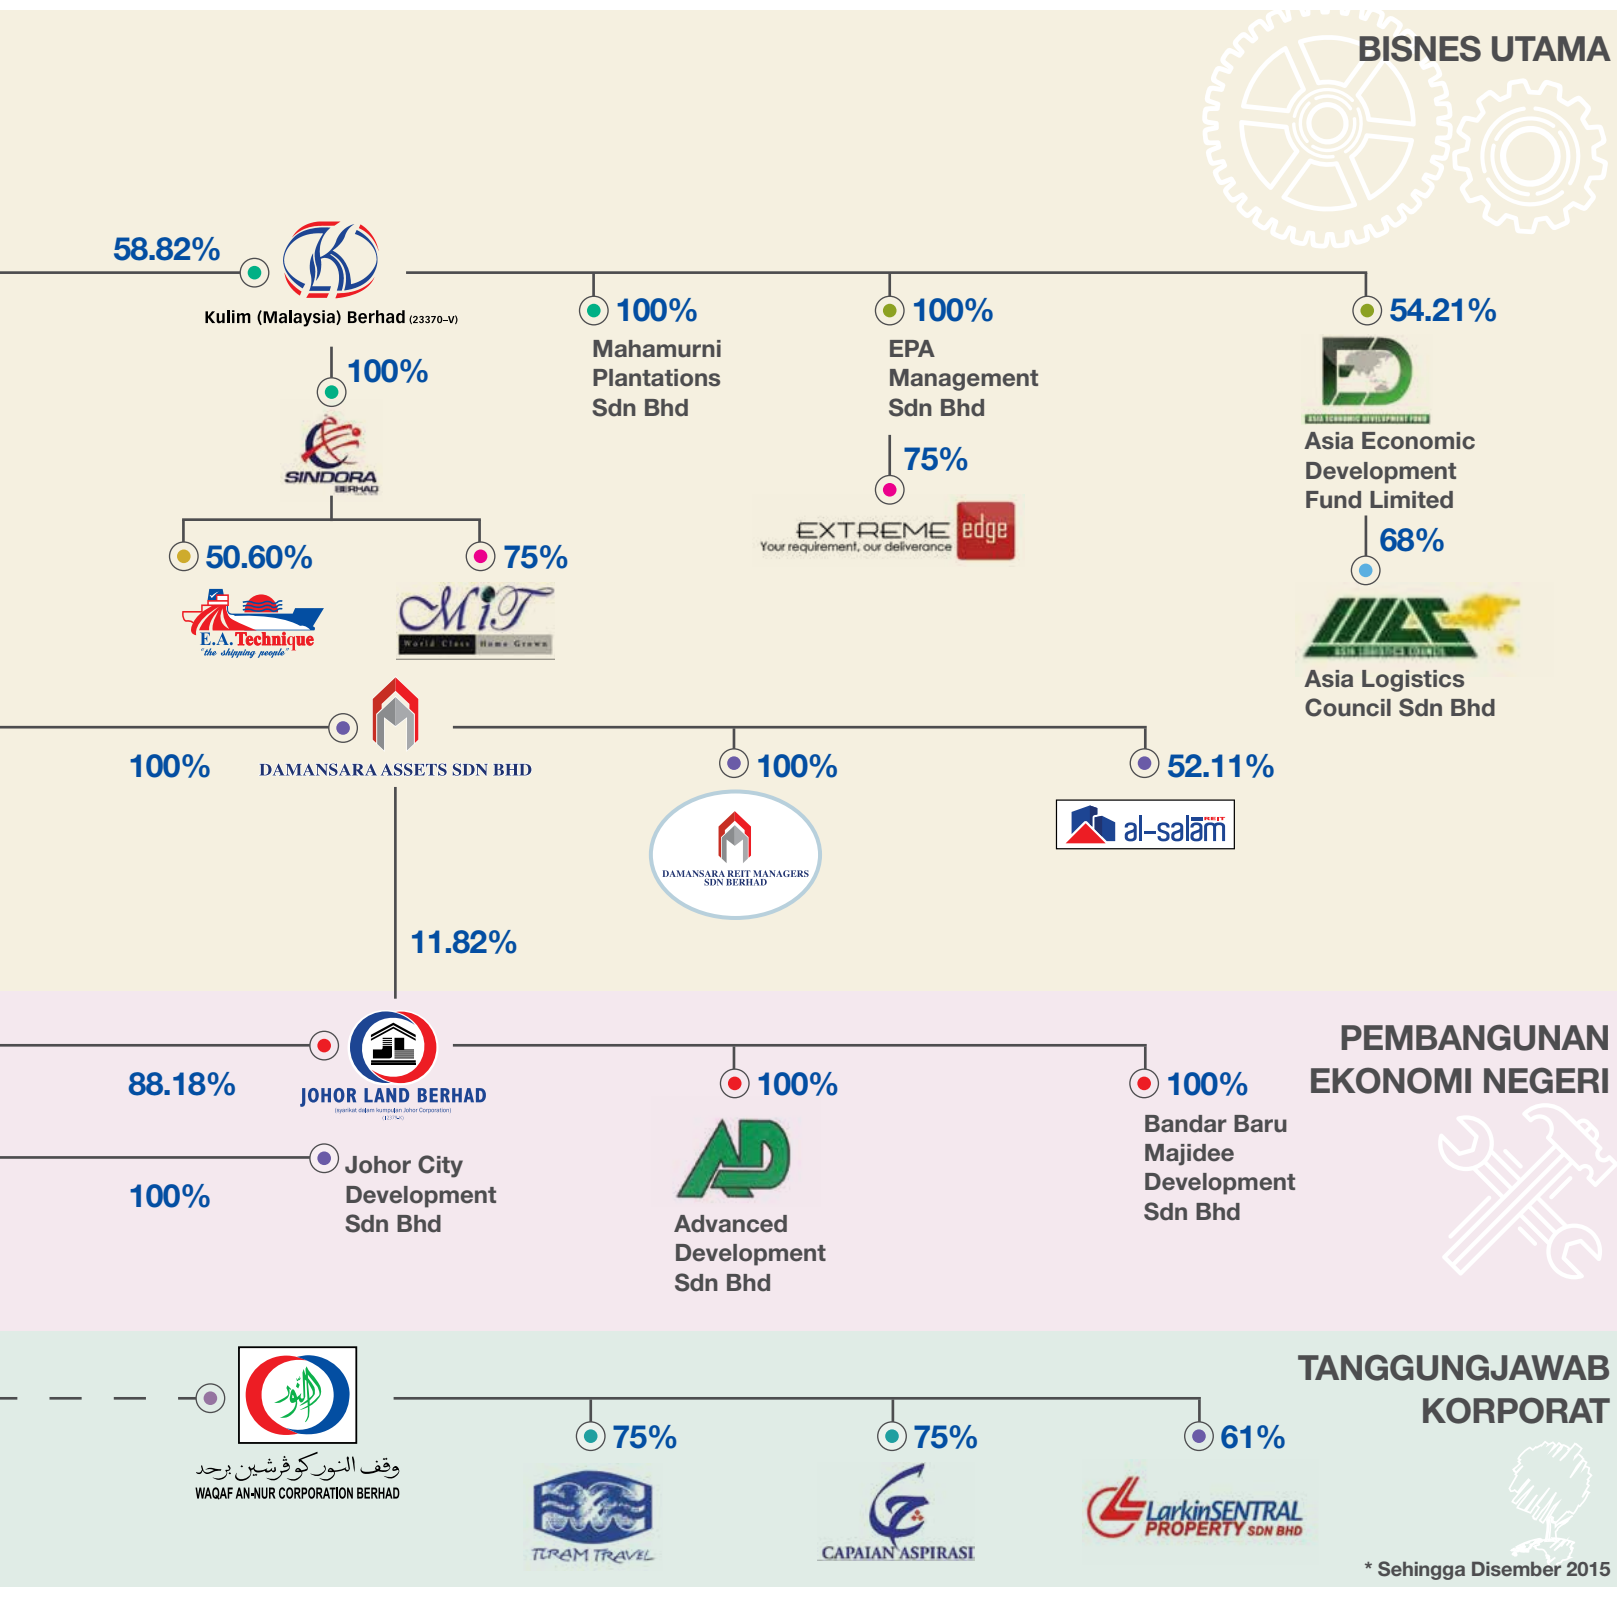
BISNES UTAMA

58.82%

Kulim (Malaysia) Berhad (23370-V)

100%

SINDORA BERHAD

50.60%

E.A. Technique "the shipping people"

75%

MiT World Class Home Grown

100%

Mahamurni Plantations Sdn Bhd

100%

EPA Management Sdn Bhd

75%

EXTREME edge Your requirement, our deliverance

54.21%

Asia Economic Development Fund Limited

68%

Asia Logistics Council Sdn Bhd

100%

DAMANSARA ASSETS SDN BHD

100%

DAMANSARA REIT MANAGERS SDN BERHAD

52.11%

al-salām REIT

11.82%

PEMBANGUNAN EKONOMI NEGERI

88.18%

JOHOR LAND BERHAD

100%

Johor City Development Sdn Bhd

100%

Advanced Development Sdn Bhd

100%

Bandar Baru Majidee Development Sdn Bhd

TANGGUNGJAWAB KORPORAT

وقف النور كوڤرشين برحد
WAQAF AN-NUR CORPORATION BERHAD

75%

TIRAM TRAVEL

75%

CAPAIAN ASPIRASI

61%

LarkinSENTRAL PROPERTY SDN BHD

* Sehingga Disember 2015